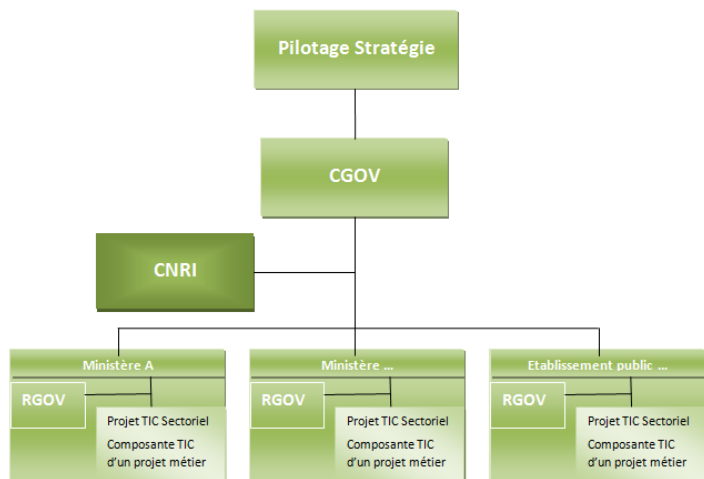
Pilotage Stratégie

CGOV

CNRI

Ministère A

RGOV

Projet TIC Sectoriel

Composante TIC d'un projet métier

Ministère …

RGOV

Projet TIC Sectoriel

Composante TIC d'un projet métier

Etablissement public …

RGOV

Projet TIC Sectoriel

Composante TIC d'un projet métier